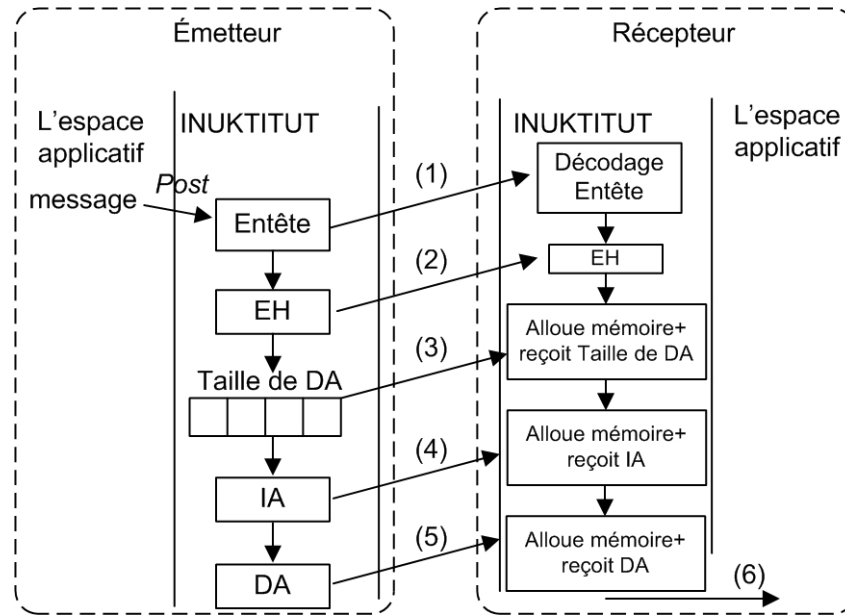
Émetteur

L'espace applicatif

INUKTITUT

message

Post

Entête

EH

Taille de DA

IA

DA

Récepteur

INUKTITUT

L'espace applicatif

(1)

Décodage Entête

(2)

EH

(3)

Alloue mémoire+ reçoit Taille de DA

(4)

Alloue mémoire+ reçoit IA

(5)

Alloue mémoire+ reçoit DA

(6)